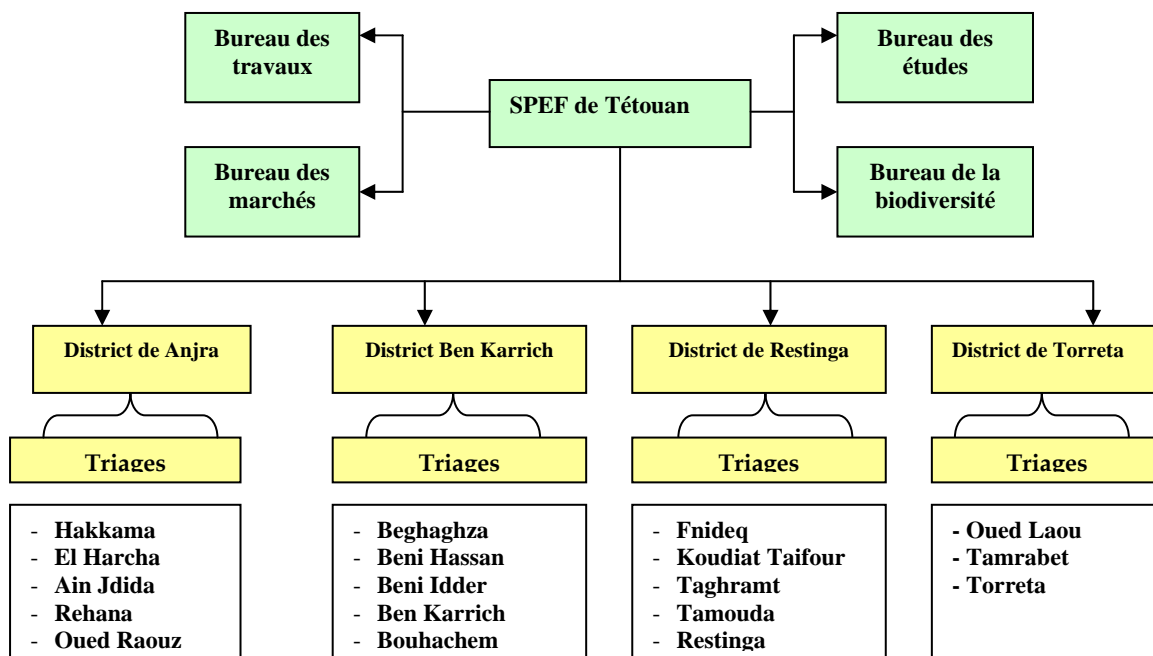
Bureau des travaux

Bureau des marchés

SPEF de Tétouan

Bureau des études

Bureau de la biodiversité

District de Anjra

Triages

- Hakkama
- El Harcha
- Ain Jdida
- Rehana
- Oued Raouz

District Ben Karrich

Triages

- Beghaghza
- Beni Hassan
- Beni Idder
- Ben Karrich
- Bouhachem

District de Restinga

Triages

- Fnideq
- Koudiat Taifour
- Taghramt
- Tamouda
- Restinga

District de Torreta

Triages

- Oued Laou
- Tamrabet
- Torreta